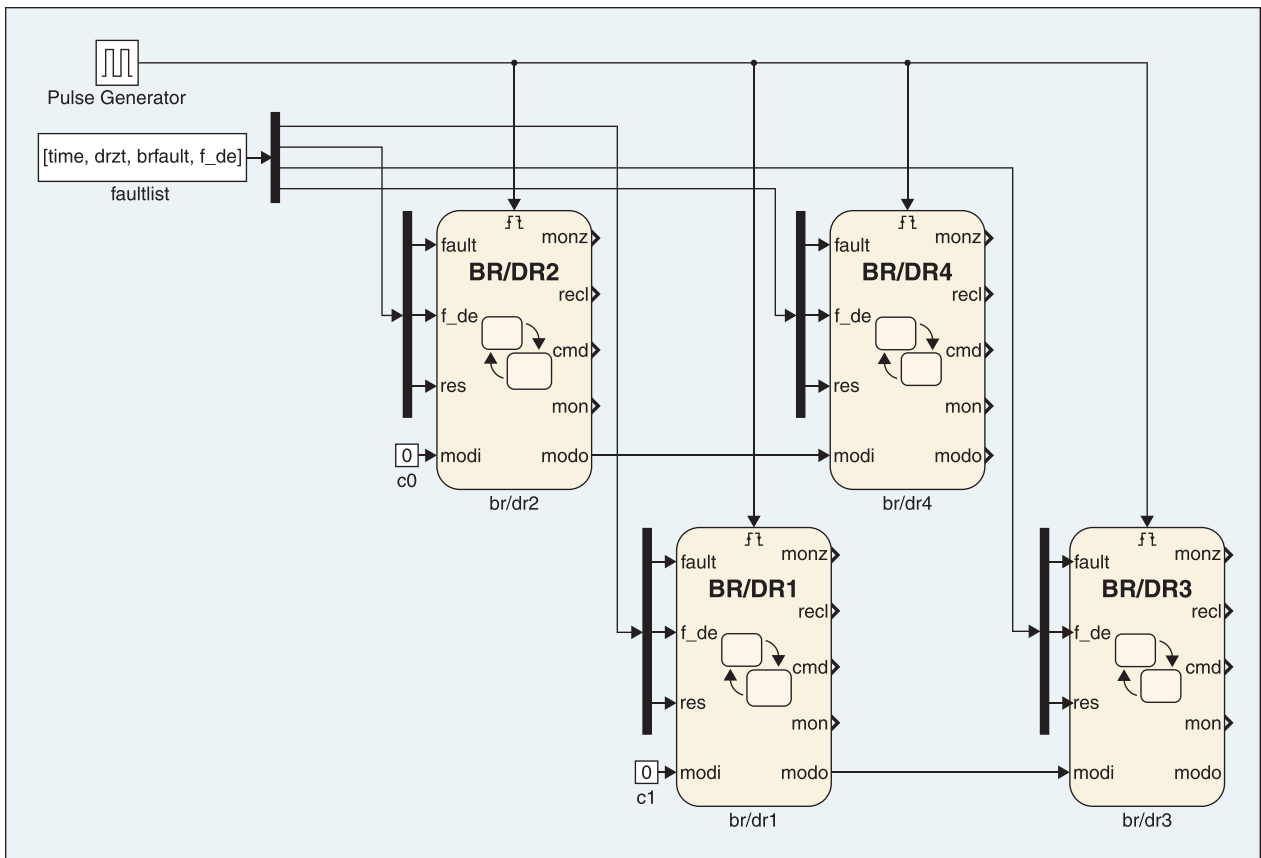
Pulse Generator

[time, drzt, brfault, f_de]

faultlist

fault
monz
BR/DR2
recl
f_de
cmd
res
mon
0
modi
modo
c0
br/dr2

fault
monz
BR/DR4
recl
f_de
cmd
res
mon
modi
modo
br/dr4

fault
monz
BR/DR1
recl
f_de
cmd
res
mon
0
modi
modo
c1
br/dr1

fault
monz
BR/DR3
recl
f_de
cmd
res
mon
modi
modo
br/dr3